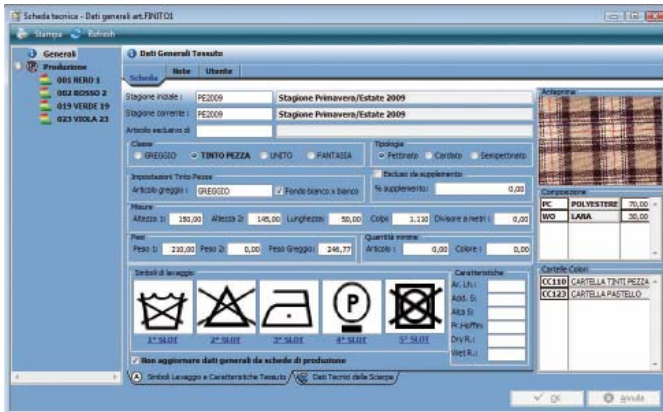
Scheda tecnica - Dati generali art.FINITO1

Stampa Refresh

Generali
Produzione
001 NERO 1
002 ROSSO 2
019 VERDE 19
023 VIOLA 23

Dati Generali Tessuto

Scheda Note Utente

Stagione iniziale : PE2009 Stagione Primavera/Estate 2009
Stagione corrente : PE2009 Stagione Primavera/Estate 2009
Articolo esclusivo di

Classe
GREGGIO TINTO PEZZA UNITO FANTASIA

Tipologia
Pettinato Cardato Semipettinato

Impostazioni Tinto Pezza
Articolo greggio : GREGGIO Fondo bianco x bianco

Escluso da supplemento
% supplemento : 0,00

Misure
Altezza 1: 150,00 Altezza 2: 145,00 Lunghezza: 50,00 Colpi 1.110 Divisore a metri : 0,00

Pesi
Peso 1: 230,00 Peso 2: 0,00 Peso Greggio: 246,77

Quantità minima
Articolo : 0,00 Colore : 0,00

Simboli di lavaggio
1° SLOT 2° SLOT 3° SLOT 4° SLOT 5° SLOT

Caratteristiche
Ar. Lh.:
Add. S:
Alca S:
Pr.Hoffm
Dry R.:
Wet R.:

Non aggiornare dati generali da schede di produzione

Simboli Lavaggio e Caratteristiche Tessuto Dati Tecnici delle Scarpe

Anteprima

Composizione
| PC | POLYESTERE | 70,00 |
|---|---|---|
| WO | LANA | 30,00 |

Cartelle Colori
| CC110 | CARTELLA TINTI PEZZA |
|---|---|
| CC123 | CARTELLA PASTELLO |

OK Annulla